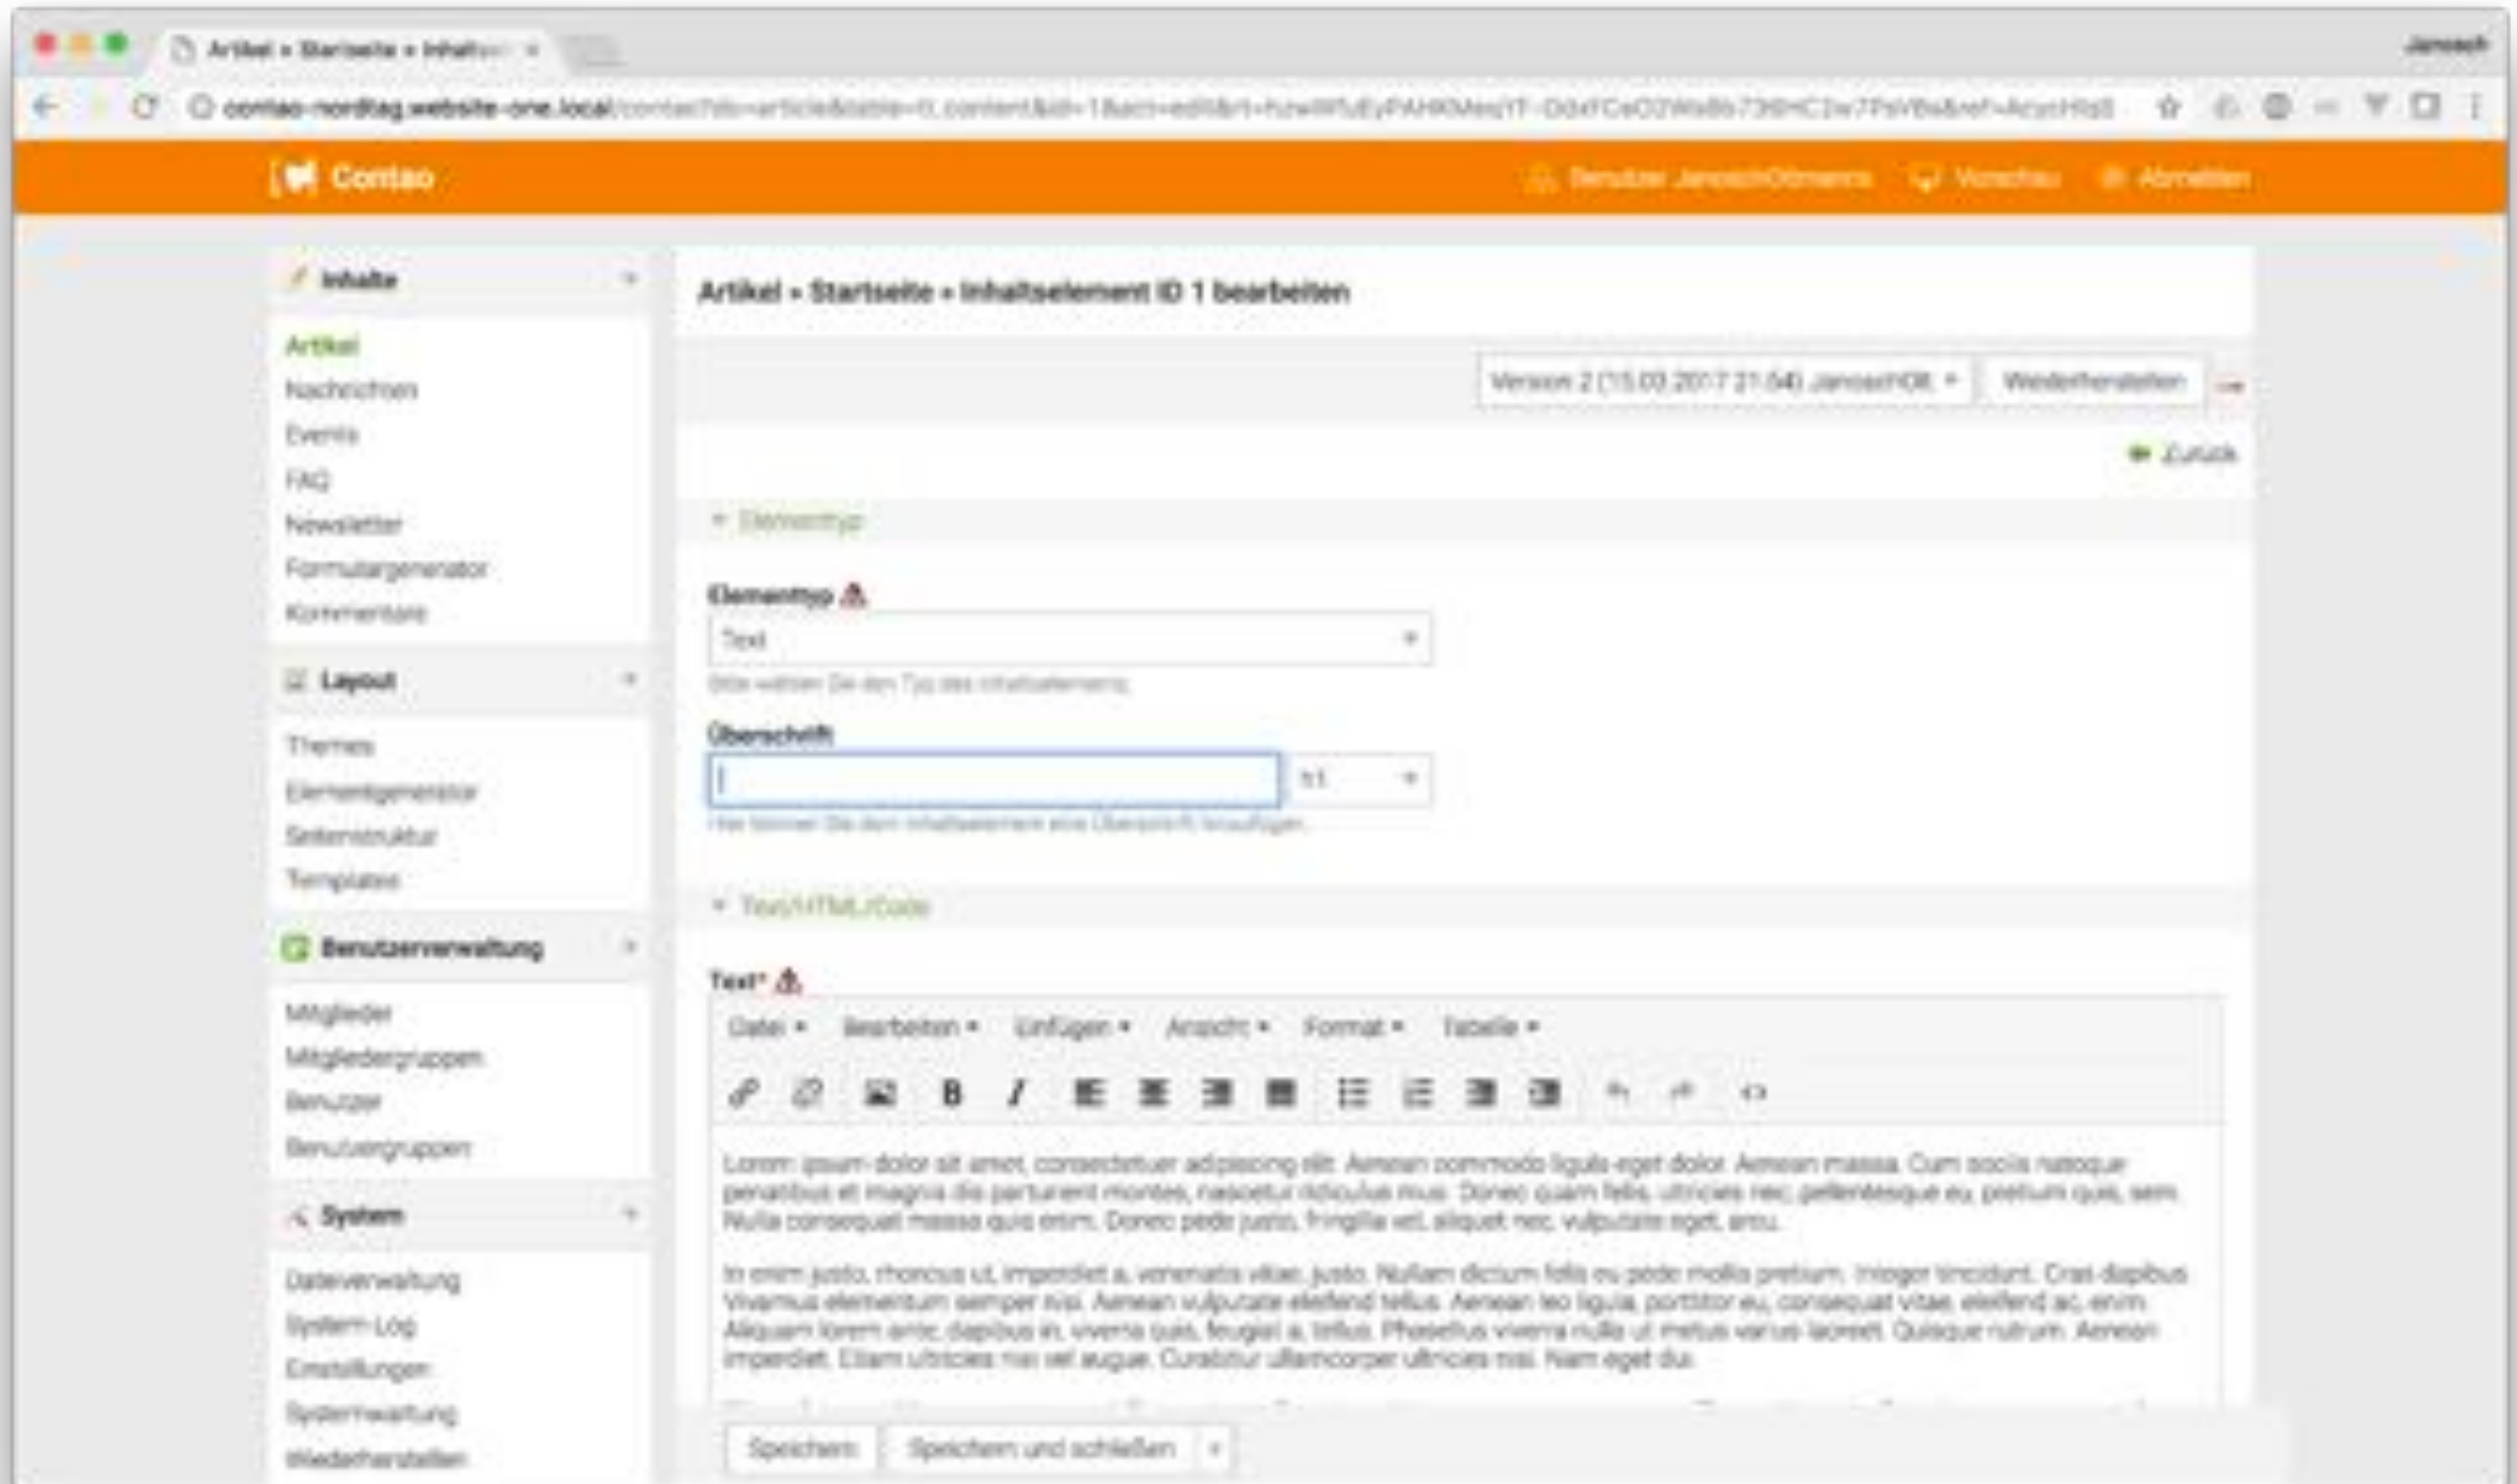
Artikel » Startseite » Inhalt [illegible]

Janosch

contao-nordtag.website-one.local/contao?do=article&table=tl_content&id=1&act=edit&rt=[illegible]

Contao

Benutzer JanoschOdmann Vorschau Abmelden

Inhalte

Artikel
Nachrichten
Events
FAQ
Newsletter
Formulargenerator
Kommentare

Layout

Themes
Elementgenerator
Seitenstruktur
Templates

Benutzerverwaltung

Mitglieder
Mitgliedergruppen
Benutzer
Benutzergruppen

System

Dateiverwaltung
System-Log
Einstellungen
Systemwartung
Wiederherstellen

Artikel » Startseite » Inhaltselement ID 1 bearbeiten

Version 2 (15.03.2017 21:04) JanoschO

Wiederherstellen

Zurück

Elementtyp

Elementtyp

Text

Bitte wählen Sie den Typ des Inhaltselements.

Überschrift

h1

Hier können Sie dem Inhaltselement eine Überschrift hinzufügen.

Text/HTML/Code

Text*

Datei Bearbeiten Einfügen Ansicht Format Tabelle

Lorem ipsum dolor sit amet, consectetuer adipiscing elit. Aenean commodo ligula eget dolor. Aenean massa. Cum sociis natoque penatibus et magnis dis parturient montes, nascetur ridiculus mus. Donec quam felis, ultricies nec, pellentesque eu, pretium quis, sem. Nulla consequat massa quis enim. Donec pede justo, fringilla vel, aliquet nec, vulputate eget, arcu.

In enim justo, rhoncus ut, imperdiet a, venenatis vitae, justo. Nullam dictum felis eu pede mollis pretium. Integer tincidunt. Cras dapibus. Vivamus elementum semper nisi. Aenean vulputate eleifend tellus. Aenean leo ligula, porttitor eu, consequat vitae, eleifend ac, enim. Aliquam lorem ante, dapibus in, viverra quis, feugiat a, tellus. Phasellus viverra nulla ut metus varius laoreet. Quisque rutrum. Aenean imperdiet. Etiam ultricies nisi vel augue. Curabitur ullamcorper ultricies nisi. Nam eget dui.

Speichern Speichern und schließen